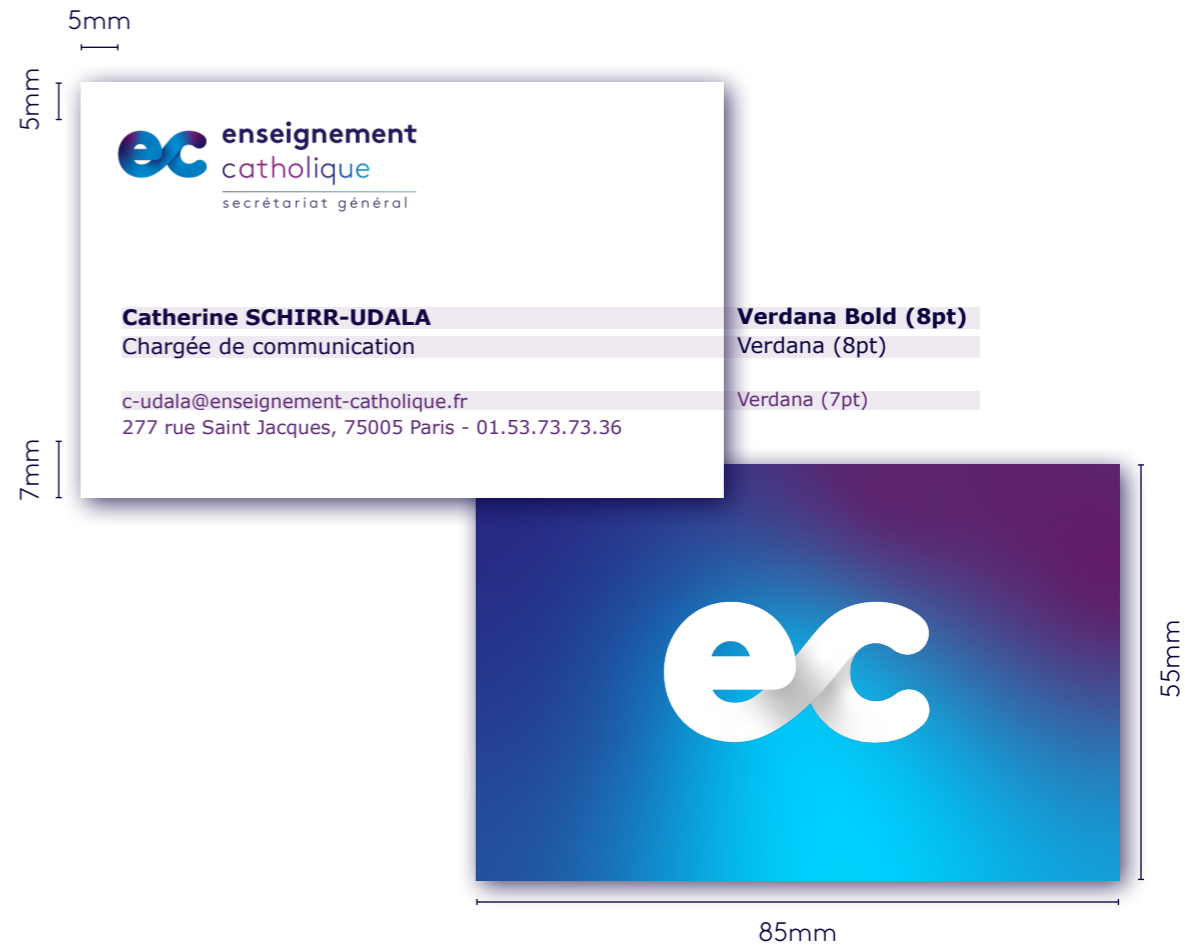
5mm

5mm

ec enseignement catholique
secrétariat général

Catherine SCHIRR-UDALA
Chargée de communication

c-udala@enseignement-catholique.fr
277 rue Saint Jacques, 75005 Paris - 01.53.73.73.36

Verdana Bold (8pt)
Verdana (8pt)

Verdana (7pt)

7mm

ec

55mm

85mm